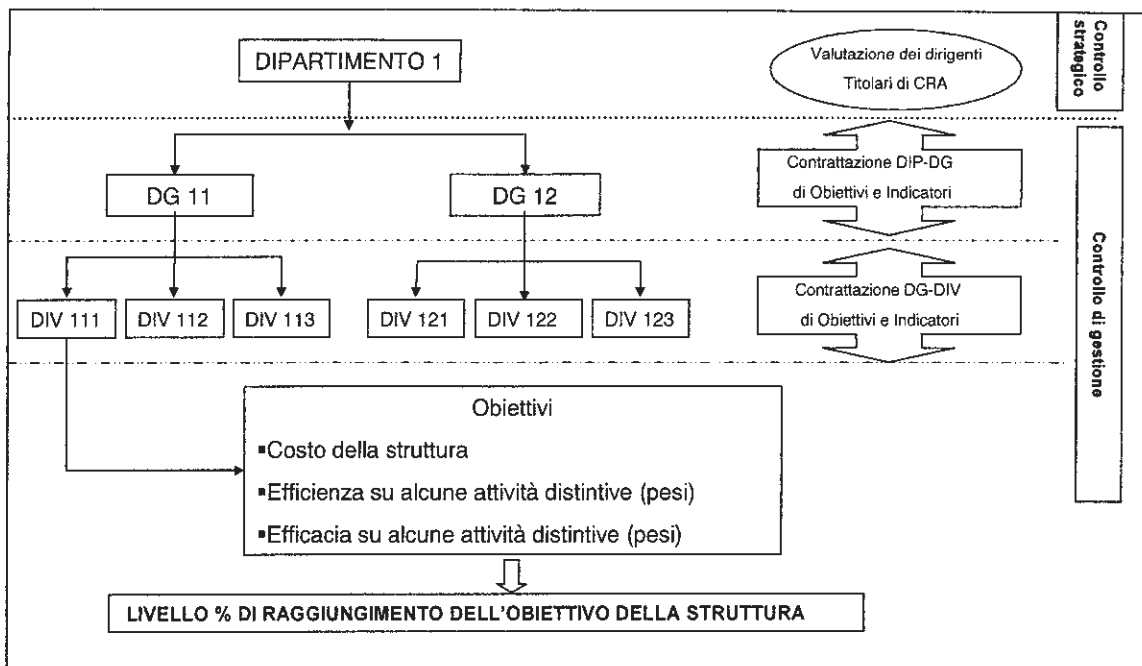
DIPARTIMENTO 1

Valutazione dei dirigenti Titolari di CRA

Controllo strategico

DG 11

DG 12

Contrattazione DIP-DG di Obiettivi e Indicatori

DIV 111

DIV 112

DIV 113

DIV 121

DIV 122

DIV 123

Contrattazione DG-DIV di Obiettivi e Indicatori

Controllo di gestione

Obiettivi

▪Costo della struttura

▪Efficienza su alcune attività distintive (pesi)

▪Efficacia su alcune attività distintive (pesi)

LIVELLO % DI RAGGIUNGIMENTO DELL'OBIETTIVO DELLA STRUTTURA